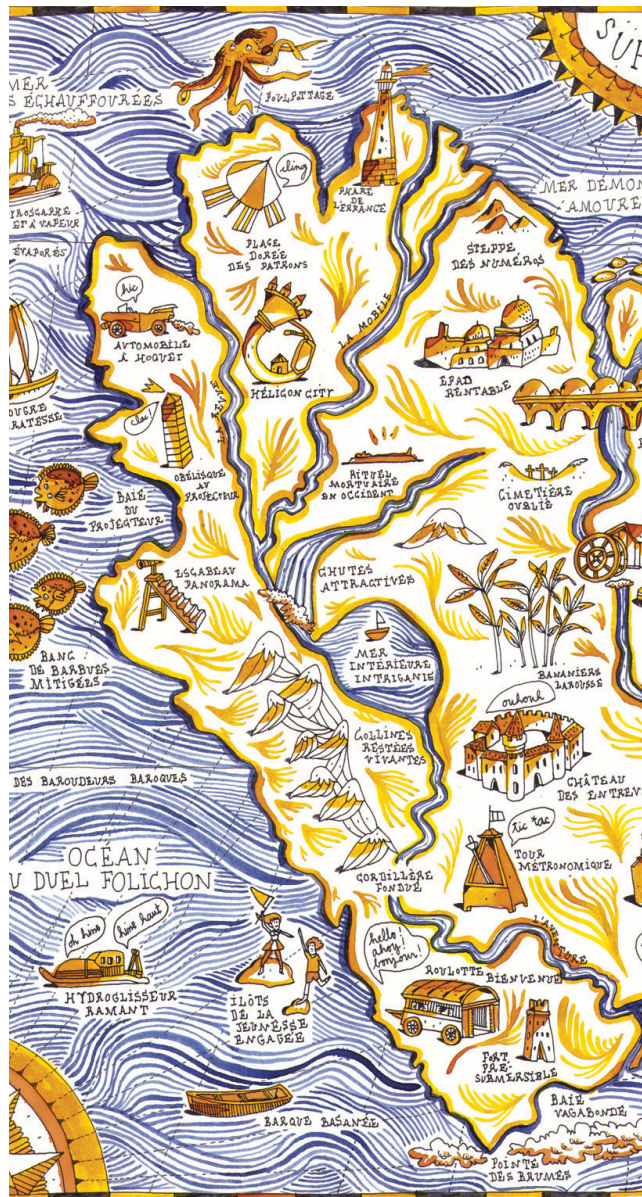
SU
MER
S ÉCHAUFFOURÉES
POULPITAGE
ding
PHARE DE L'ERRANCE
MER DÉMON
AMOURE
YROSCARRE
ET À VAPEUR
ÉVAPORÉS
PLACE DORÉE DES PATRONS
STEPPE DES NUMÉROS
hic
AUTOMOBILE À HOQUET
LA MOBILE
HÉLICON CITY
ÉPAD RENTABLE
OUGRE
RATESSE
clic
OBÉLISQUE AU PROJECTEUR
LA LAIVE
RITUEL MORTUAIRE EN OCCIDENT
BAIE DU PROJETEUR
CIMETIÈRE OUBLIÉ
ESCABEAU PANORAMA
CHUTES ATTRACTIVES
MER INTÉRIEURE INTRIGANTE
BANC DE BARBUES MITIGÉES
BANANIERS LAROUSSE
ouhouh
COLLINES RESTÉES VIVANTES
DES BAROUDEURS BAROQUES
CHÂTEAU DES ENTRE
OCÉAN
U DUEL FOLICHON
tic tac
TOUR MÉTRONOMIQUE
CORDILLÈRE FONDUE
L'AVENTURE
oh hisse
hisse haut
hello! ahoy! bonjour!
HYDROGLISSEUR RAMANT
ÎLOTS DE LA JEUNESSE ENGAGÉE
ROULOTTE BIENVENUE
FORT PRÉ-SUBMERSIBLE
BARQUE BASANÉE
BAIE VAGABONDE
POINTE DES BRUMES